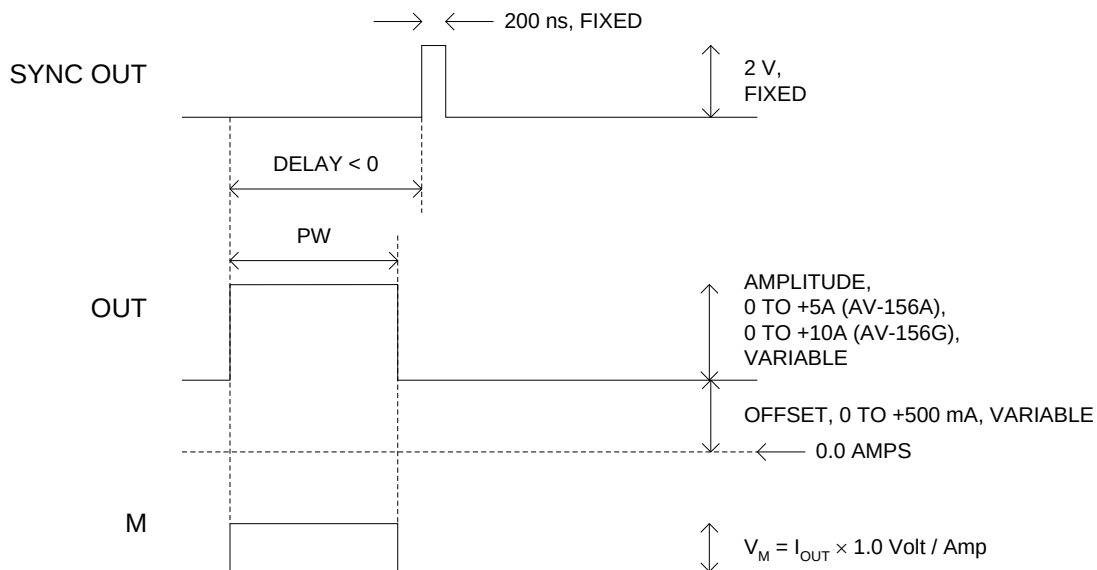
200 ns, FIXED

SYNC OUT

2 V, FIXED

DELAY < 0

PW

OUT

AMPLITUDE, 0 TO +5A (AV-156A), 0 TO +10A (AV-156G), VARIABLE

OFFSET, 0 TO +500 mA, VARIABLE

0.0 AMPS

M

$V_M = I_{OUT} \times 1.0$ Volt / Amp